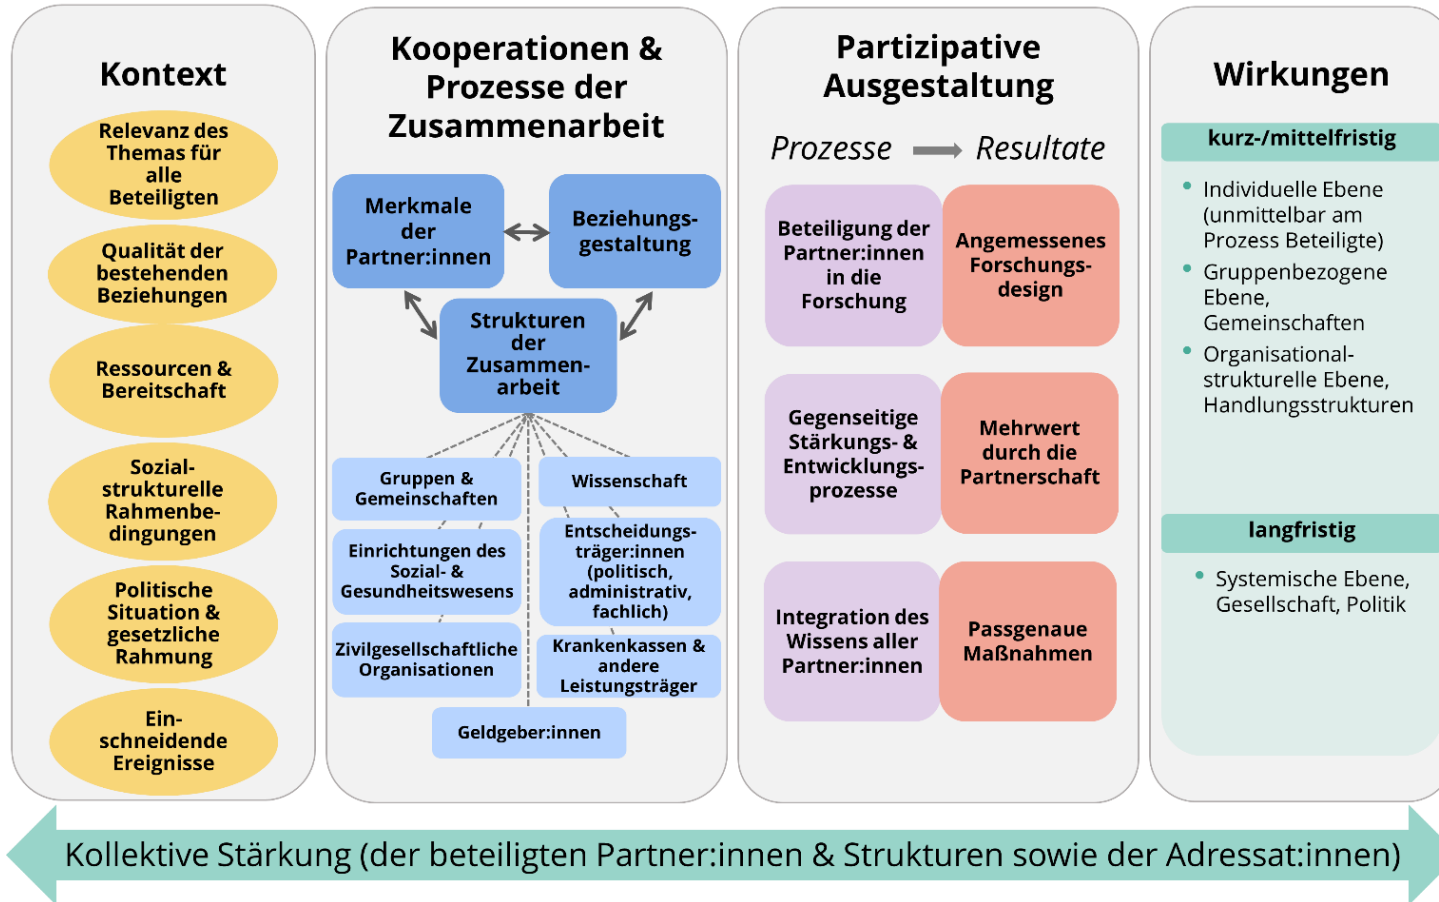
Kontext

Relevanz des Themas für alle Beteiligten

Qualität der bestehenden Beziehungen

Ressourcen & Bereitschaft

Sozialstrukturelle Rahmenbedingungen

Politische Situation & gesetzliche Rahmung

Einschneidende Ereignisse

Kooperationen & Prozesse der Zusammenarbeit

Merkmale der Partner:innen

Beziehungsgestaltung

Strukturen der Zusammenarbeit

Gruppen & Gemeinschaften

Wissenschaft

Einrichtungen des Sozial- & Gesundheitswesens

Entscheidungsträger:innen (politisch, administrativ, fachlich)

Zivilgesellschaftliche Organisationen

Krankenkassen & andere Leistungsträger

Geldgeber:innen

Partizipative Ausgestaltung

Prozesse → Resultate

Beteiligung der Partner:innen in die Forschung

Angemessenes Forschungsdesign

Gegenseitige Stärkungs- & Entwicklungsprozesse

Mehrwert durch die Partnerschaft

Integration des Wissens aller Partner:innen

Passgenaue Maßnahmen

Wirkungen

kurz-/mittelfristig

• Individuelle Ebene (unmittelbar am Prozess Beteiligte)
• Gruppenbezogene Ebene, Gemeinschaften
• Organisational-strukturelle Ebene, Handlungsstrukturen

langfristig

• Systemische Ebene, Gesellschaft, Politik

Kollektive Stärkung (der beteiligten Partner:innen & Strukturen sowie der Adressat:innen)